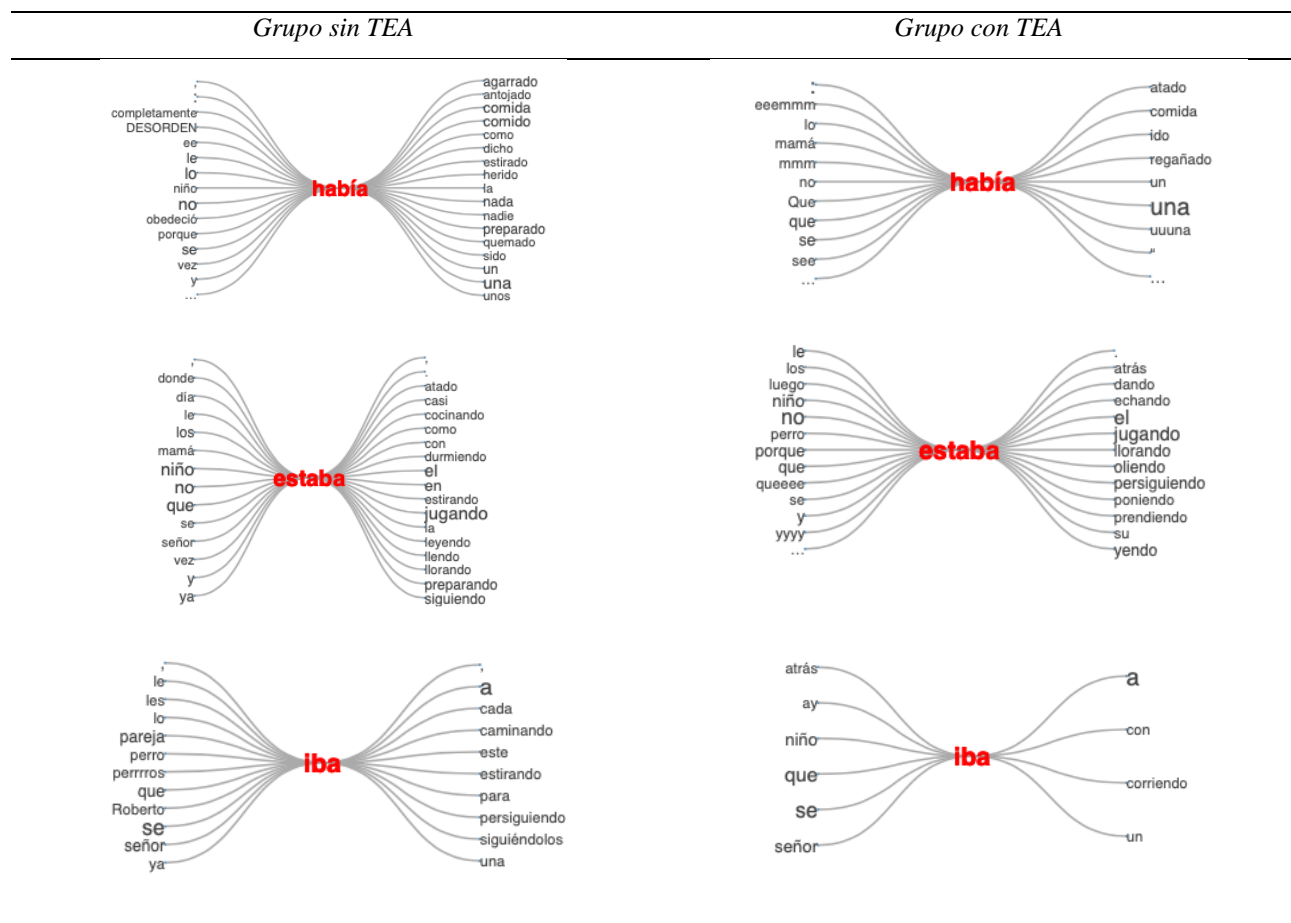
| Grupo sin TEA | Grupo con TEA |
|---|---|

,
;
:
completamente
DESORDEN
ee
le
lo
niño
no
obedeció
porque
se
vez
y
...

había

agarrado
antojado
comida
comido
como
dicho
estirado
herido
la
nada
nadie
preparado
quemado
sido
un
una
unos

:
eeemmm
lo
mamá
mmm
no
Que
que
se
see
...

había

atado
comida
ido
regañado
un
una
uuuna
"
...

,
donde
día
le
los
mamá
niño
no
que
se
señor
vez
y
ya

estaba

,
.
atado
casi
cocinando
como
con
durmiendo
el
en
estirando
jugando
la
leyendo
llendo
llorando
preparando
siguiendo

le
los
luego
niño
no
perro
porque
que
queeee
se
y
yyyy
...

estaba

.
atrás
dando
echando
el
jugando
llorando
oliendo
persiguiendo
poniendo
prendiendo
su
yendo

,
le
les
lo
pareja
perro
perrrros
que
Roberto
se
señor
ya

iba

,
a
cada
caminando
este
estirando
para
persiguiendo
siguiéndolos
una

atrás
ay
niño
que
se
señor

iba

a
con
corriendo
un